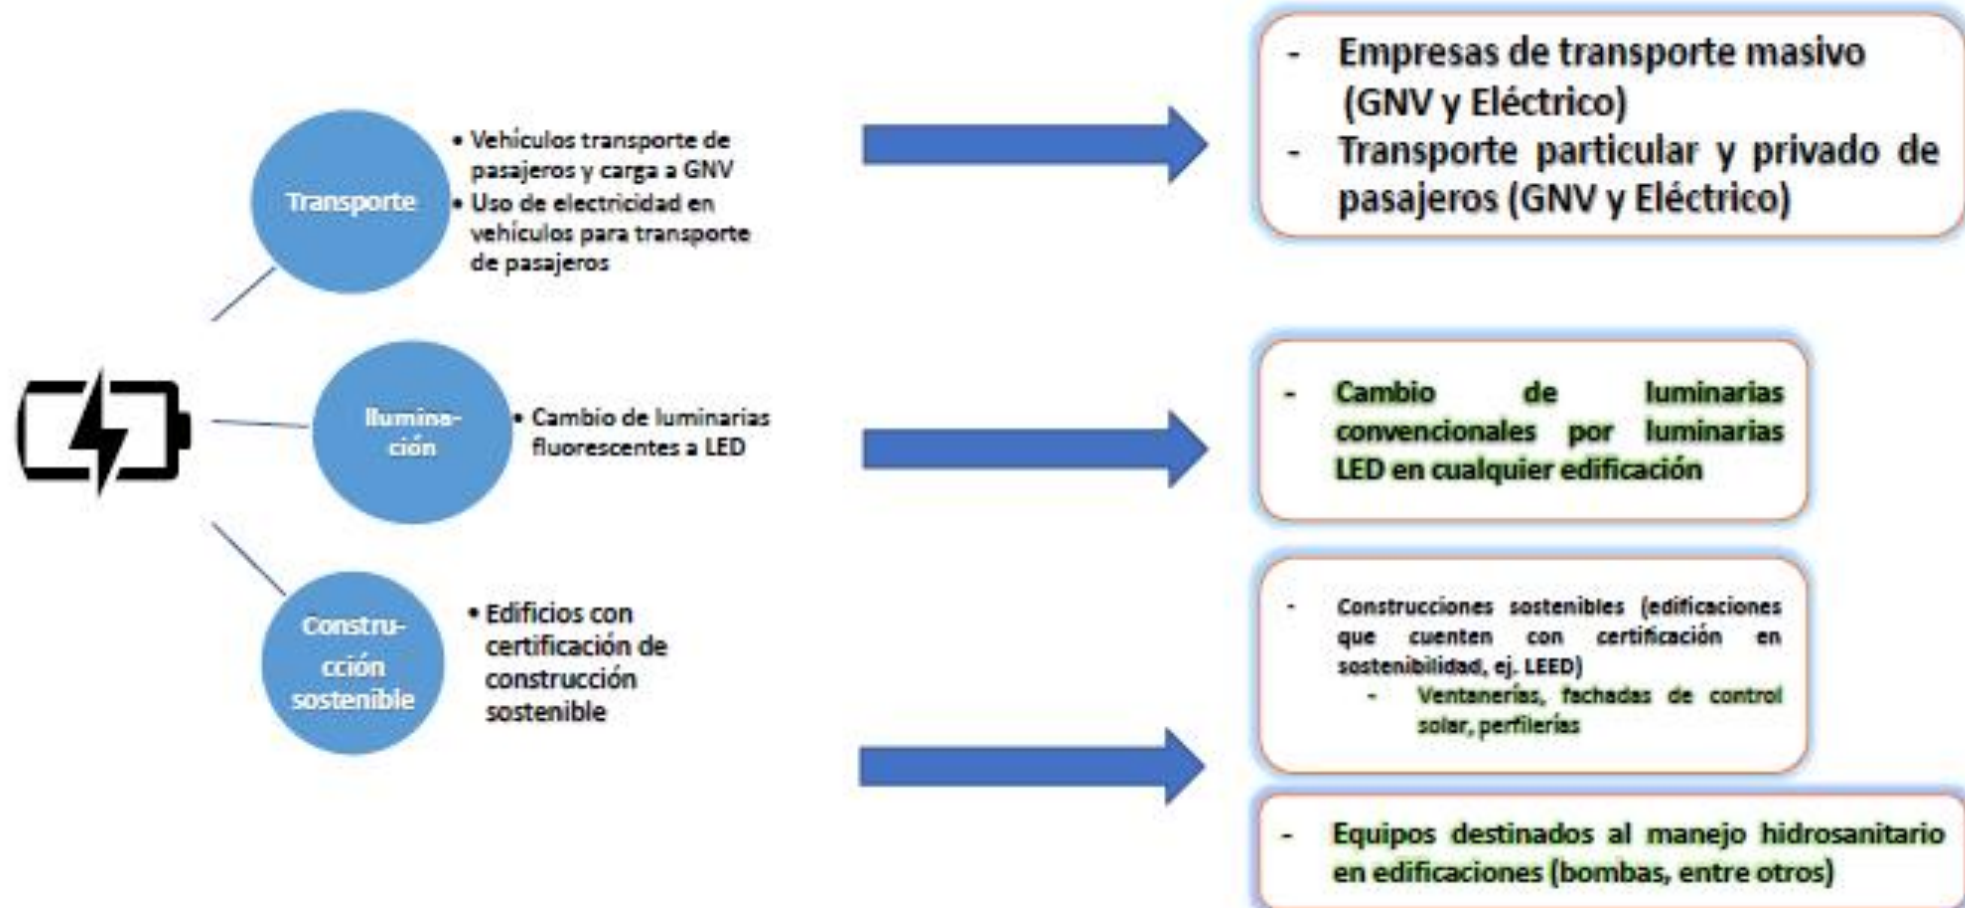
Transporte

• Vehículos transporte de pasajeros y carga a GNV
• Uso de electricidad en vehículos para transporte de pasajeros

- Empresas de transporte masivo (GNV y Eléctrico)
- Transporte particular y privado de pasajeros (GNV y Eléctrico)

Ilumina-ción

• Cambio de luminarias fluorescentes a LED

- Cambio de luminarias convencionales por luminarias LED en cualquier edificación

Constru-cción sostenible

• Edificios con certificación de construcción sostenible

- Construcciones sostenibles (edificaciones que cuenten con certificación en sostenibilidad, ej. LEED)
  - Ventanerías, fachadas de control solar, perfilerías

- Equipos destinados al manejo hidrosanitario en edificaciones (bombas, entre otros)